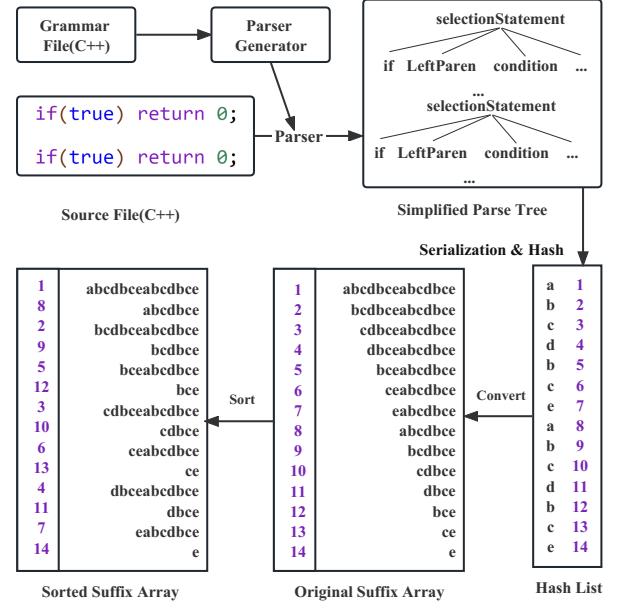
Grammar File(C++)

Parser Generator

if(true) return 0;

if(true) return 0;

Parser

Source File(C++)

selectionStatement

if LeftParen condition ...

...

selectionStatement

if LeftParen condition ...

...

Simplified Parse Tree

Serialization & Hash

| 1 | abcdbceabcdbce |
|---|---|
| 8 | abcdbce |
| 2 | bcdbceabcdbce |
| 9 | bcdbce |
| 5 | bceabcdbce |
| 12 | bce |
| 3 | cdbceabcdbce |
| 10 | cdbce |
| 6 | ceabcdbce |
| 13 | ce |
| 4 | dbceabcdbce |
| 11 | dbce |
| 7 | eabcdbce |
| 14 | e |

Sort

| 1 | abcdbceabcdbce |
|---|---|
| 2 | bcdbceabcdbce |
| 3 | cdbceabcdbce |
| 4 | dbceabcdbce |
| 5 | bceabcdbce |
| 6 | ceabcdbce |
| 7 | eabcdbce |
| 8 | abcdbce |
| 9 | bcdbce |
| 10 | cdbce |
| 11 | dbce |
| 12 | bce |
| 13 | ce |
| 14 | e |

Convert

| a | 1 |
|---|---|
| b | 2 |
| c | 3 |
| d | 4 |
| b | 5 |
| c | 6 |
| e | 7 |
| a | 8 |
| b | 9 |
| c | 10 |
| d | 11 |
| b | 12 |
| c | 13 |
| e | 14 |

Sorted Suffix Array

Original Suffix Array

Hash List